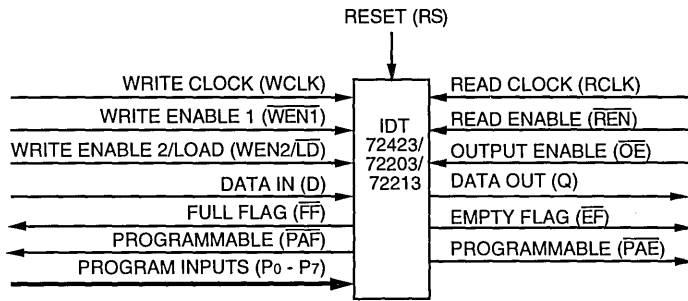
RESET (RS)

WRITE CLOCK (WCLK)
WRITE ENABLE 1 ($\overline{WEN1}$)
WRITE ENABLE 2/LOAD (WEN2/$\overline{LD}$)
DATA IN (D)
FULL FLAG ($\overline{FF}$)
PROGRAMMABLE ($\overline{PAF}$)
PROGRAM INPUTS ($P_0$ - $P_7$)

IDT 72423/ 72203/ 72213

READ CLOCK (RCLK)
READ ENABLE ($\overline{REN}$)
OUTPUT ENABLE ($\overline{OE}$)
DATA OUT (Q)
EMPTY FLAG ($\overline{EF}$)
PROGRAMMABLE ($\overline{PAE}$)